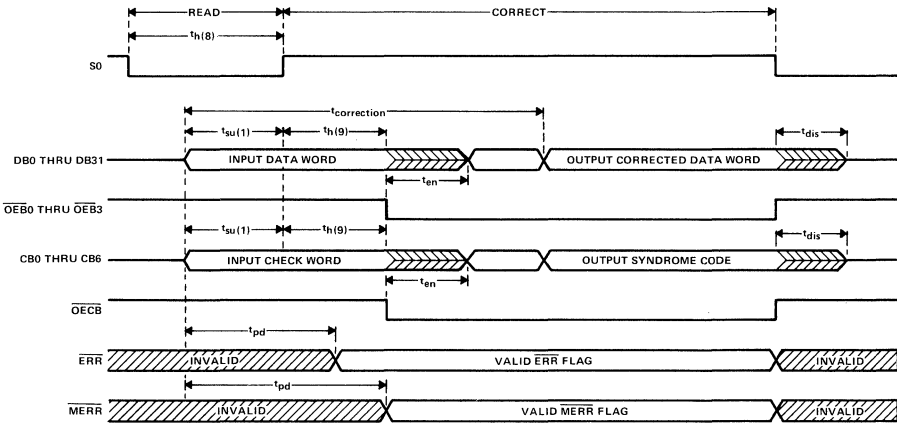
READ

CORRECT

$t_{h(8)}$

S0

$t_{correction}$

$t_{su(1)}$

$t_{h(9)}$

$t_{dis}$

DB0 THRU DB31

INPUT DATA WORD

OUTPUT CORRECTED DATA WORD

$t_{en}$

$\overline{OEB0}$ THRU $\overline{OEB3}$

$t_{su(1)}$

$t_{h(9)}$

$t_{dis}$

CB0 THRU CB6

INPUT CHECK WORD

OUTPUT SYNDROME CODE

$t_{en}$

$\overline{OECB}$

$t_{pd}$

$\overline{ERR}$

INVALID

VALID $\overline{ERR}$ FLAG

INVALID

$t_{pd}$

$\overline{MERR}$

INVALID

VALID $\overline{MERR}$ FLAG

INVALID